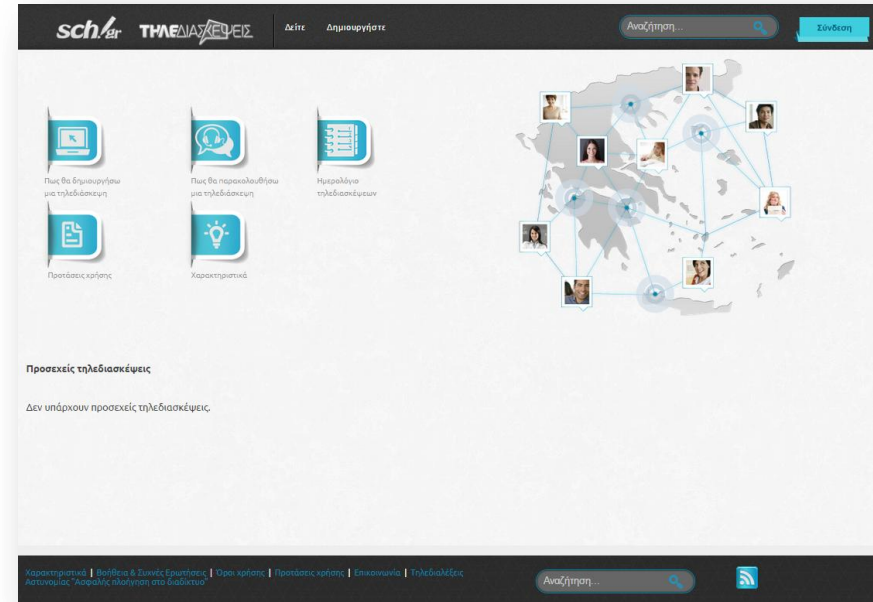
sch.gr ΤΗΛΕΔΙΑΣΚΕΨΕΙΣ Δείτε Δημιουργήστε

Αναζήτηση...

Σύνδεση

Πως θα δημιουργήσω μια τηλεδιάσκεψη

Πως θα παρακολουθήσω μια τηλεδιάσκεψη

Ημερολόγιο τηλεδιασκέψεων

Προτάσεις χρήσης

Χαρακτηριστικά

Προσεχείς τηλεδιασκέψεις

Δεν υπάρχουν προσεχείς τηλεδιασκέψεις.

Χαρακτηριστικά | Βοήθεια & Συχνές Ερωτήσεις | Όροι χρήσης | Προτάσεις χρήσης | Επικοινωνία | Τηλεδιαλέξεις Αστυνομίας "Ασφαλής πλοήγηση στο διαδίκτυο"

Αναζήτηση...